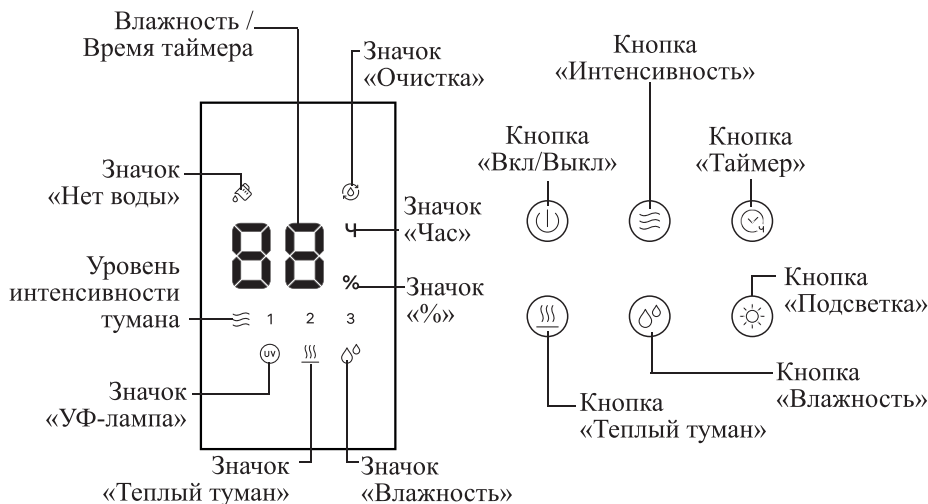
Влажность / Время таймера

Значок «Очистка»

Значок «Нет воды»

88

Значок «Час»

ч

%

Уровень интенсивности тумана

Значок «%»

1 2 3

UV

Значок «УФ-лампа»

Значок «Теплый туман»

Значок «Влажность»

Кнопка «Интенсивность»

Кнопка «Вкл/Выкл»

Кнопка «Таймер»

Кнопка «Подсветка»

Кнопка «Влажность»

Кнопка «Теплый туман»